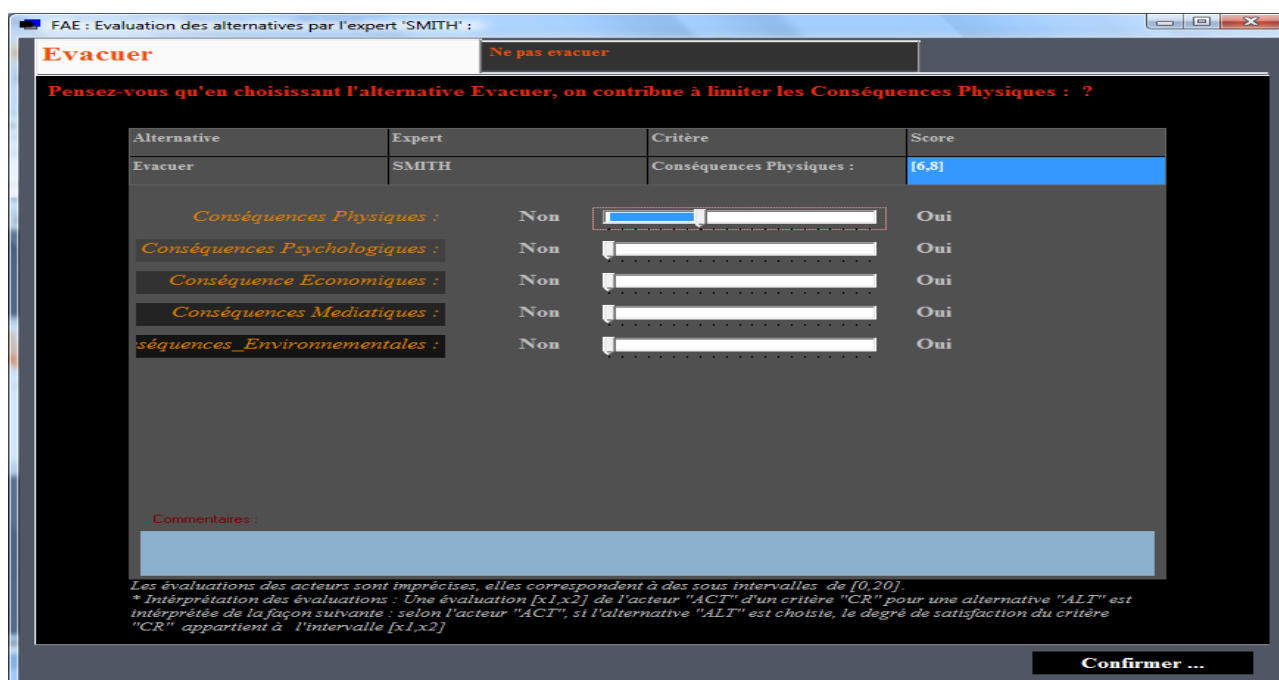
FAE : Evaluation des alternatives par l'expert 'SMITH' :

Evacuer

Ne pas evacuer

Pensez-vous qu'en choisissant l'alternative Evacuer, on contribue à limiter les Conséquences Physiques : ?

| Alternative | Expert | Critère | Score |
|---|---|---|---|
| Evacuer | SMITH | Conséquences Physiques : | [6,8] |

Conséquences Physiques : Non Oui

Conséquences Psychologiques : Non Oui

Conséquence Economiques : Non Oui

Conséquences Mediatiques : Non Oui

séquences_Environnementales : Non Oui

Commentaires :

Les évaluations des acteurs sont imprécises, elles correspondent à des sous intervalles de [0,20].
* Intérprétation des évaluations : Une évaluation [x1,x2] de l'acteur "ACT" d'un critère "CR" pour une alternative "ALT" est intérprêtée de la façon suivante : selon l'acteur "ACT", si l'alternative "ALT" est choisie, le degré de satisfaction du critère "CR" appartient à l'intervalle [x1,x2]

Confirmer ...